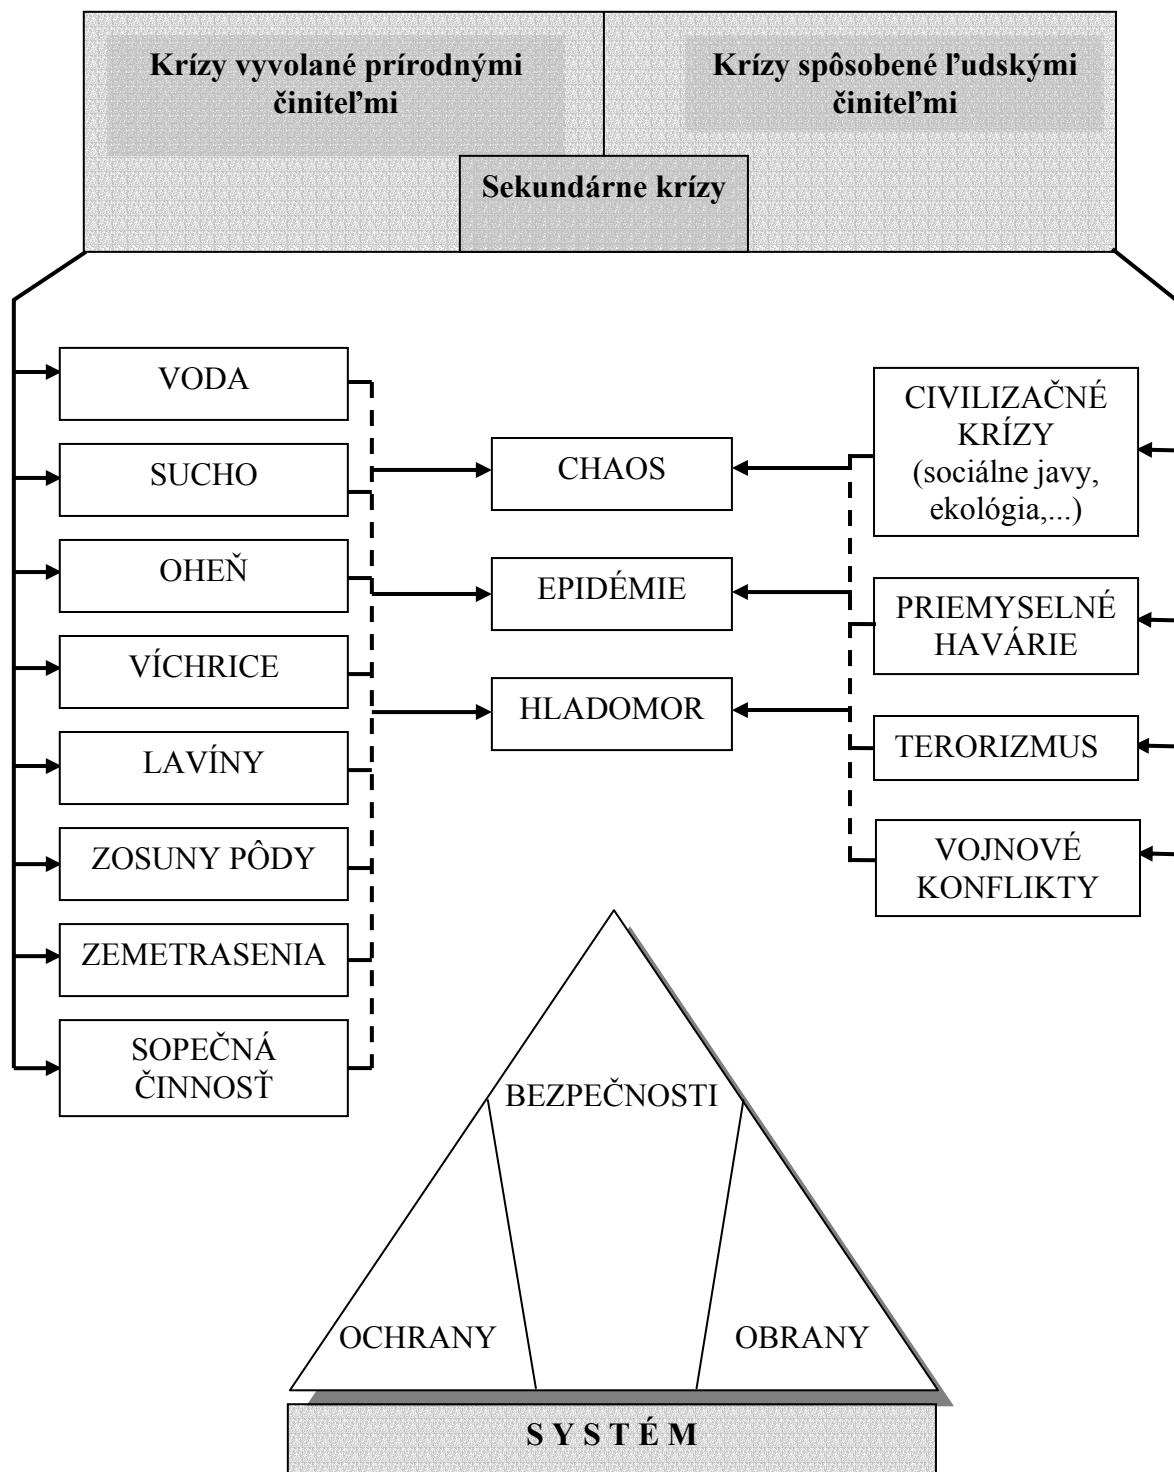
Krízy vyvolané prírodnými činiteľmi

Krízy spôsobené ľudskými činiteľmi

Sekundárne krízy

VODA

SUCHO

OHEŇ

VÍCHRICE

LAVÍNY

ZOSUNY PÔDY

ZEMETRASENIA

SOPEČNÁ ČINNOSŤ

CHAOS

EPIDÉMIE

HLADOMOR

CIVILIZAČNÉ KRÍZY (sociálne javy, ekológia,...)

PRIEMYSELNÉ HAVÁRIE

TERORIZMUS

VOJNOVÉ KONFLIKTY

BEZPEČNOSTI

OCHRANY

OBRANY

S Y S T É M